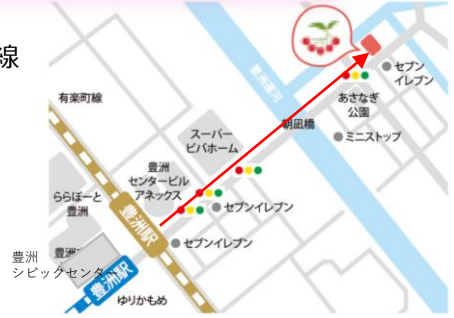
線

有楽町線

豊洲運河

朝凪橋

セブンイレブン

あさなぎ公園

ミニストップ

スーパービバホーム

豊洲センタービルアネックス

セブンイレブン

セブンイレブン

ららぽーと豊洲

豊洲駅

豊洲シビックセンター

豊洲駅

ゆりかもめ